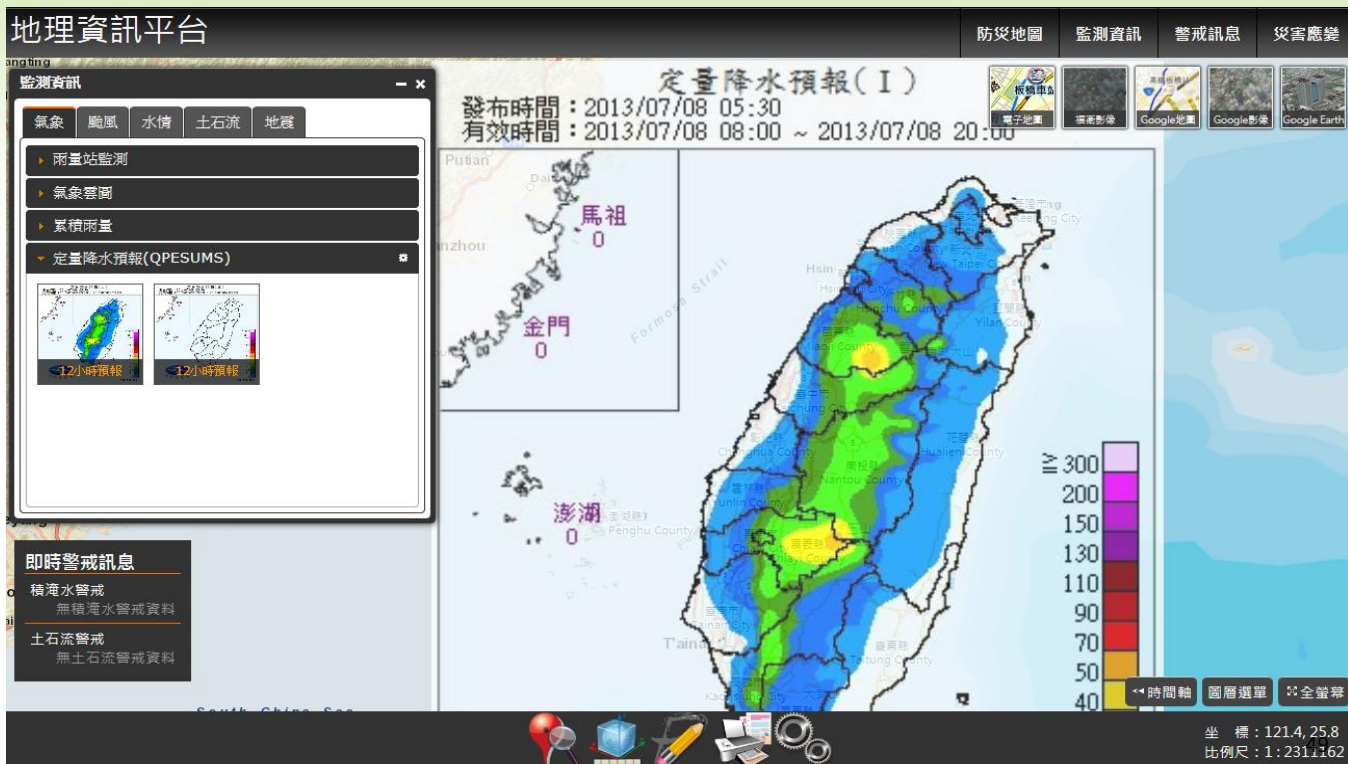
地理資訊平台

防災地圖 監測資訊 警戒訊息 災害應變

監測資訊 – ×

氣象 颱風 水情 土石流 地震

雨量站監測
氣象雲圖
累積雨量
定量降水預報(QPESUMS)

12小時預報 12小時預報

即時警戒訊息
積淹水警戒
無積淹水警戒資料
土石流警戒
無土石流警戒資料

定量降水預報(I)
發布時間:2013/07/08 05:30
有效時間:2013/07/08 08:00 ~ 2013/07/08 20:00

電子地圖 福衛影像 Google地圖 Google影像 Google Earth

馬祖
0
金門
0
澎湖
0

Putian
Formosa Strait
Penghu County
T'ainan
Hsin
Taipei City
Yilan County
Hualien County
Nantou County
Yunlin County
Chiayi County
Taitung County

≧300
200
150
130
110
90
70
50
40

時間軸 圖層選單 全螢幕

South China Sea

坐 標:121.4, 25.8
比例尺:1:2311162